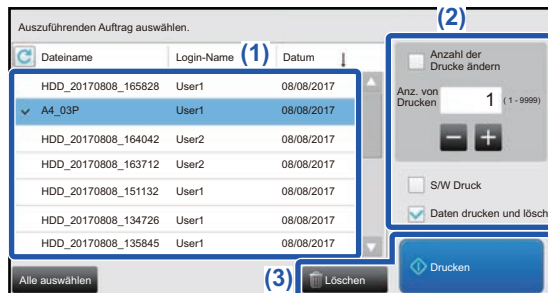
Auszuführenden Auftrag auswählen.

(2)

| Dateiname | Login-Name (1) | Datum |
|---|---|---|
| HDD_20170808_165828 | User1 | 08/08/2017 |
| A4_03P | User1 | 08/08/2017 |
| HDD_20170808_164042 | User2 | 08/08/2017 |
| HDD_20170808_163712 | User2 | 08/08/2017 |
| HDD_20170808_151132 | User1 | 08/08/2017 |
| HDD_20170808_134726 | User1 | 08/08/2017 |
| HDD_20170808_135845 | User1 | 08/08/2017 |

Anzahl der Drucke ändern

Anz. von Drucken 1 (1 - 9999)

S/W Druck

Daten drucken und lösch

Alle auswählen

(3) Löschen

Drucken